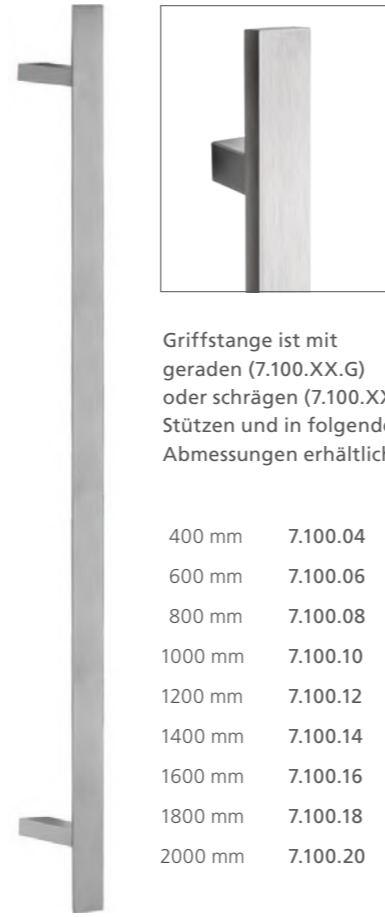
Griffstange ist mit geraden (7.100.XX.G) oder schrägen (7.100.X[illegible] Stützen und in folgend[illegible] Abmessungen erhältlic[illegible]

| | |
|---|---|
| 400 mm | 7.100.04 |
| 600 mm | 7.100.06 |
| 800 mm | 7.100.08 |
| 1000 mm | 7.100.10 |
| 1200 mm | 7.100.12 |
| 1400 mm | 7.100.14 |
| 1600 mm | 7.100.16 |
| 1800 mm | 7.100.18 |
| 2000 mm | 7.100.20 |